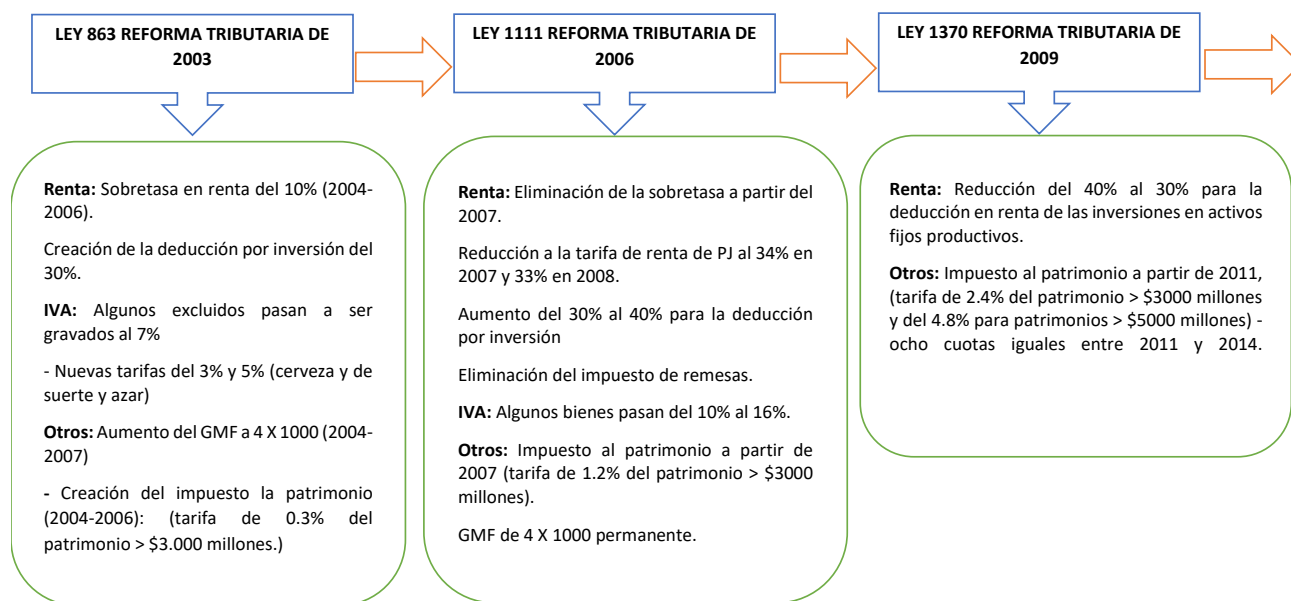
LEY 863 REFORMA TRIBUTARIA DE 2003

Renta: Sobretasa en renta del 10% (2004-2006).

Creación de la deducción por inversión del 30%.

IVA: Algunos excluidos pasan a ser gravados al 7%

- Nuevas tarifas del 3% y 5% (cerveza y de suerte y azar)

Otros: Aumento del GMF a 4 X 1000 (2004-2007)

- Creación del impuesto la patrimonio (2004-2006): (tarifa de 0.3% del patrimonio > \$3.000 millones.)

LEY 1111 REFORMA TRIBUTARIA DE 2006

Renta: Eliminación de la sobretasa a partir del 2007.

Reducción a la tarifa de renta de PJ al 34% en 2007 y 33% en 2008.

Aumento del 30% al 40% para la deducción por inversión

Eliminación del impuesto de remesas.

IVA: Algunos bienes pasan del 10% al 16%.

Otros: Impuesto al patrimonio a partir de 2007 (tarifa de 1.2% del patrimonio > \$3000 millones).

GMF de 4 X 1000 permanente.

LEY 1370 REFORMA TRIBUTARIA DE 2009

Renta: Reducción del 40% al 30% para la deducción en renta de las inversiones en activos fijos productivos.

Otros: Impuesto al patrimonio a partir de 2011, (tarifa de 2.4% del patrimonio > \$3000 millones y del 4.8% para patrimonios > \$5000 millones) - ocho cuotas iguales entre 2011 y 2014.